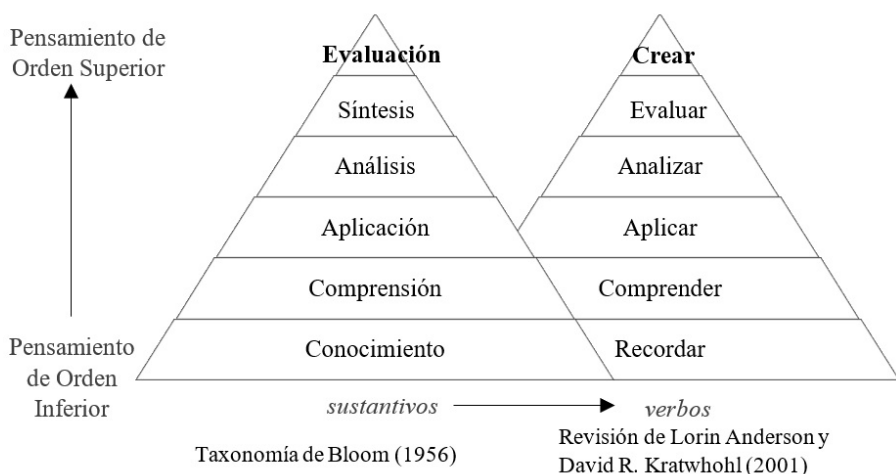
Pensamiento de Orden Superior

Evaluación
Síntesis
Análisis
Aplicación
Comprensión
Conocimiento

Crear
Evaluar
Analizar
Aplicar
Comprender
Recordar

Pensamiento de Orden Inferior

sustantivos → verbos

Taxonomía de Bloom (1956)

Revisión de Lorin Anderson y David R. Kratwhohl (2001)